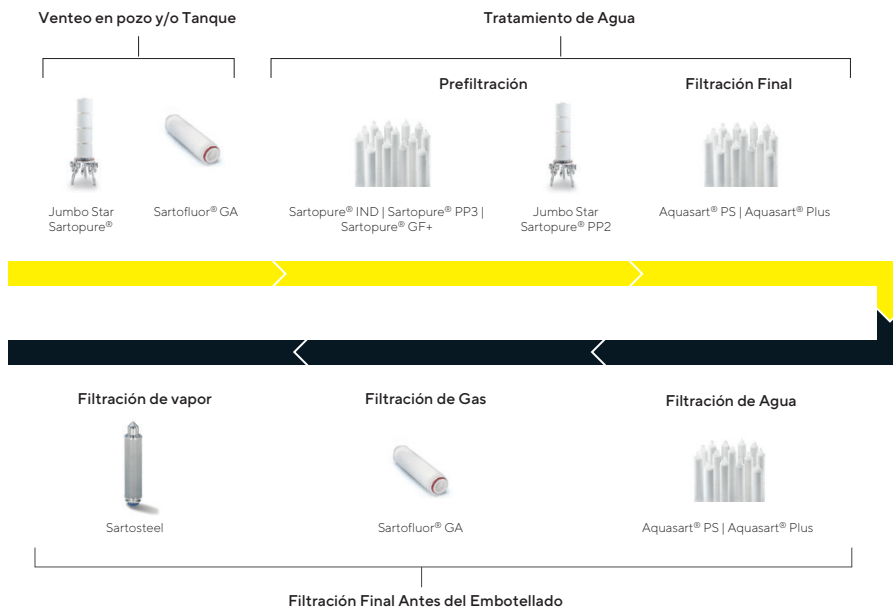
Venteo en pozo y/o Tanque

Tratamiento de Agua

Prefiltración

Filtración Final

Jumbo Star Sartopure®

Sartofluor® GA

Sartopure® IND | Sartopure® PP3 | Sartopure® GF+

Jumbo Star Sartopure® PP2

Aquasart® PS | Aquasart® Plus

Filtración de vapor

Filtración de Gas

Filtración de Agua

Sartosteel

Sartofluor® GA

Aquasart® PS | Aquasart® Plus

Filtración Final Antes del Embotellado